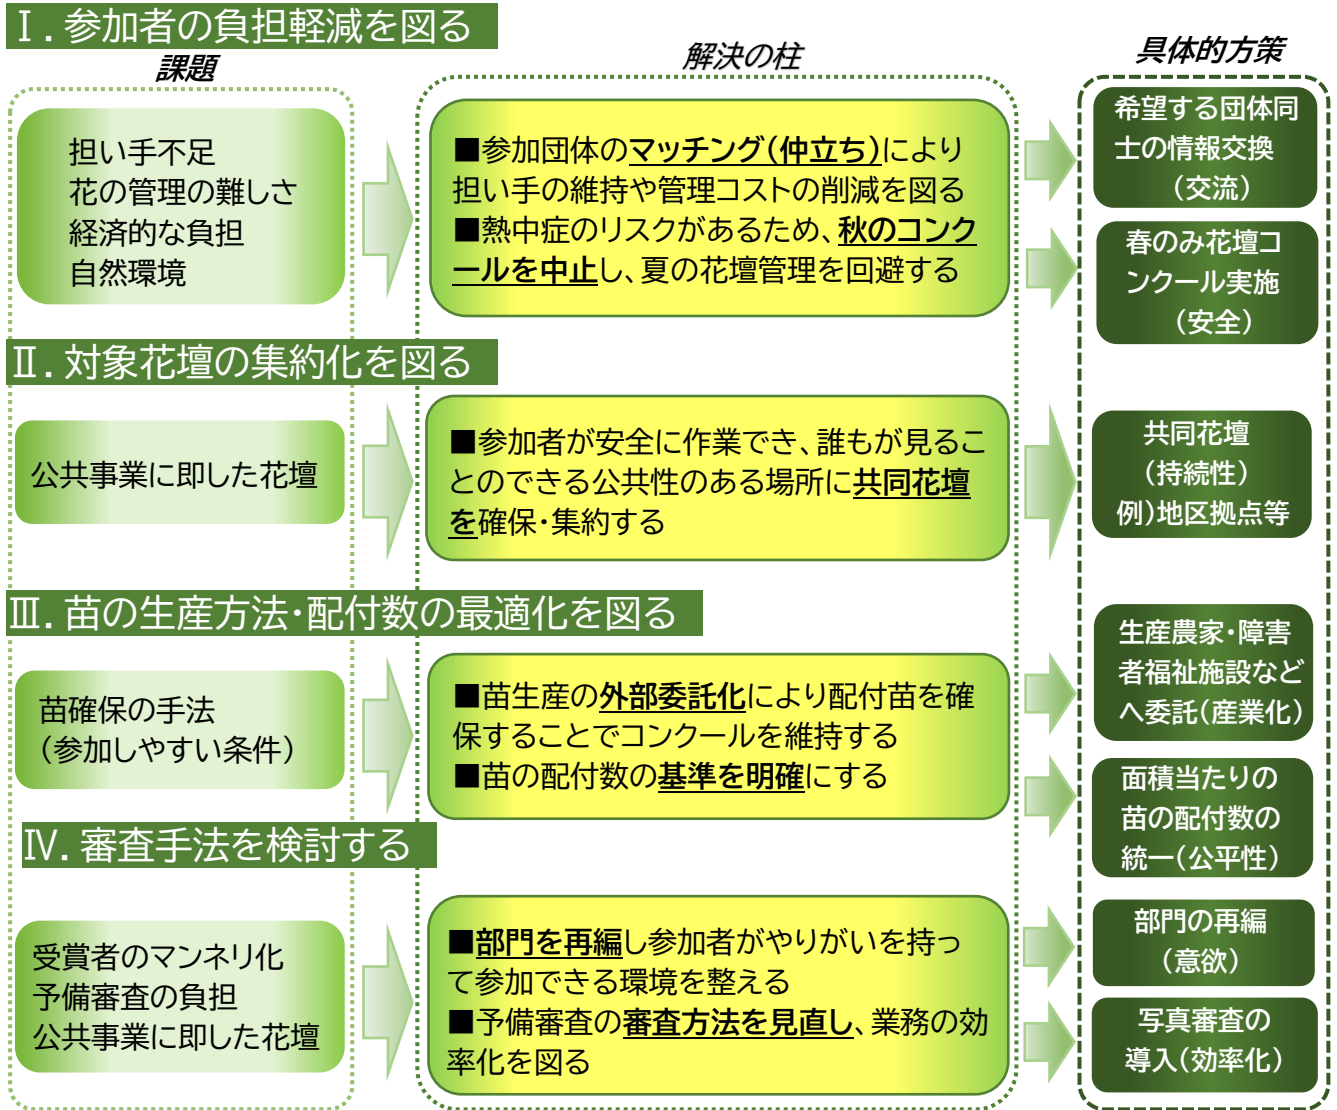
Ⅰ. 参加者の負担軽減を図る

課題

解決の柱

具体的方策

担い手不足
花の管理の難しさ
経済的な負担
自然環境

■参加団体のマッチング(仲立ち)により担い手の維持や管理コストの削減を図る
■熱中症のリスクがあるため、秋のコンクールを中止し、夏の花壇管理を回避する

希望する団体同士の情報交換
(交流)

春のみ花壇コンクール実施
(安全)

Ⅱ. 対象花壇の集約化を図る

公共事業に即した花壇

■参加者が安全に作業でき、誰もが見ることのできる公共性のある場所に共同花壇を確保・集約する

共同花壇
(持続性)
例)地区拠点等

Ⅲ. 苗の生産方法・配付数の最適化を図る

苗確保の手法
(参加しやすい条件)

■苗生産の外部委託により配付苗を確保することでコンクールを維持する
■苗の配付数の基準を明確にする

生産農家・障害者福祉施設などへ委託(産業化)

面積当たりの苗の配付数の統一(公平性)

Ⅳ. 審査手法を検討する

受賞者のマンネリ化
予備審査の負担
公共事業に即した花壇

■部門を再編し参加者がやりがいを持って参加できる環境を整える
■予備審査の審査方法を見直し、業務の効率化を図る

部門の再編
(意欲)

写真審査の導入(効率化)